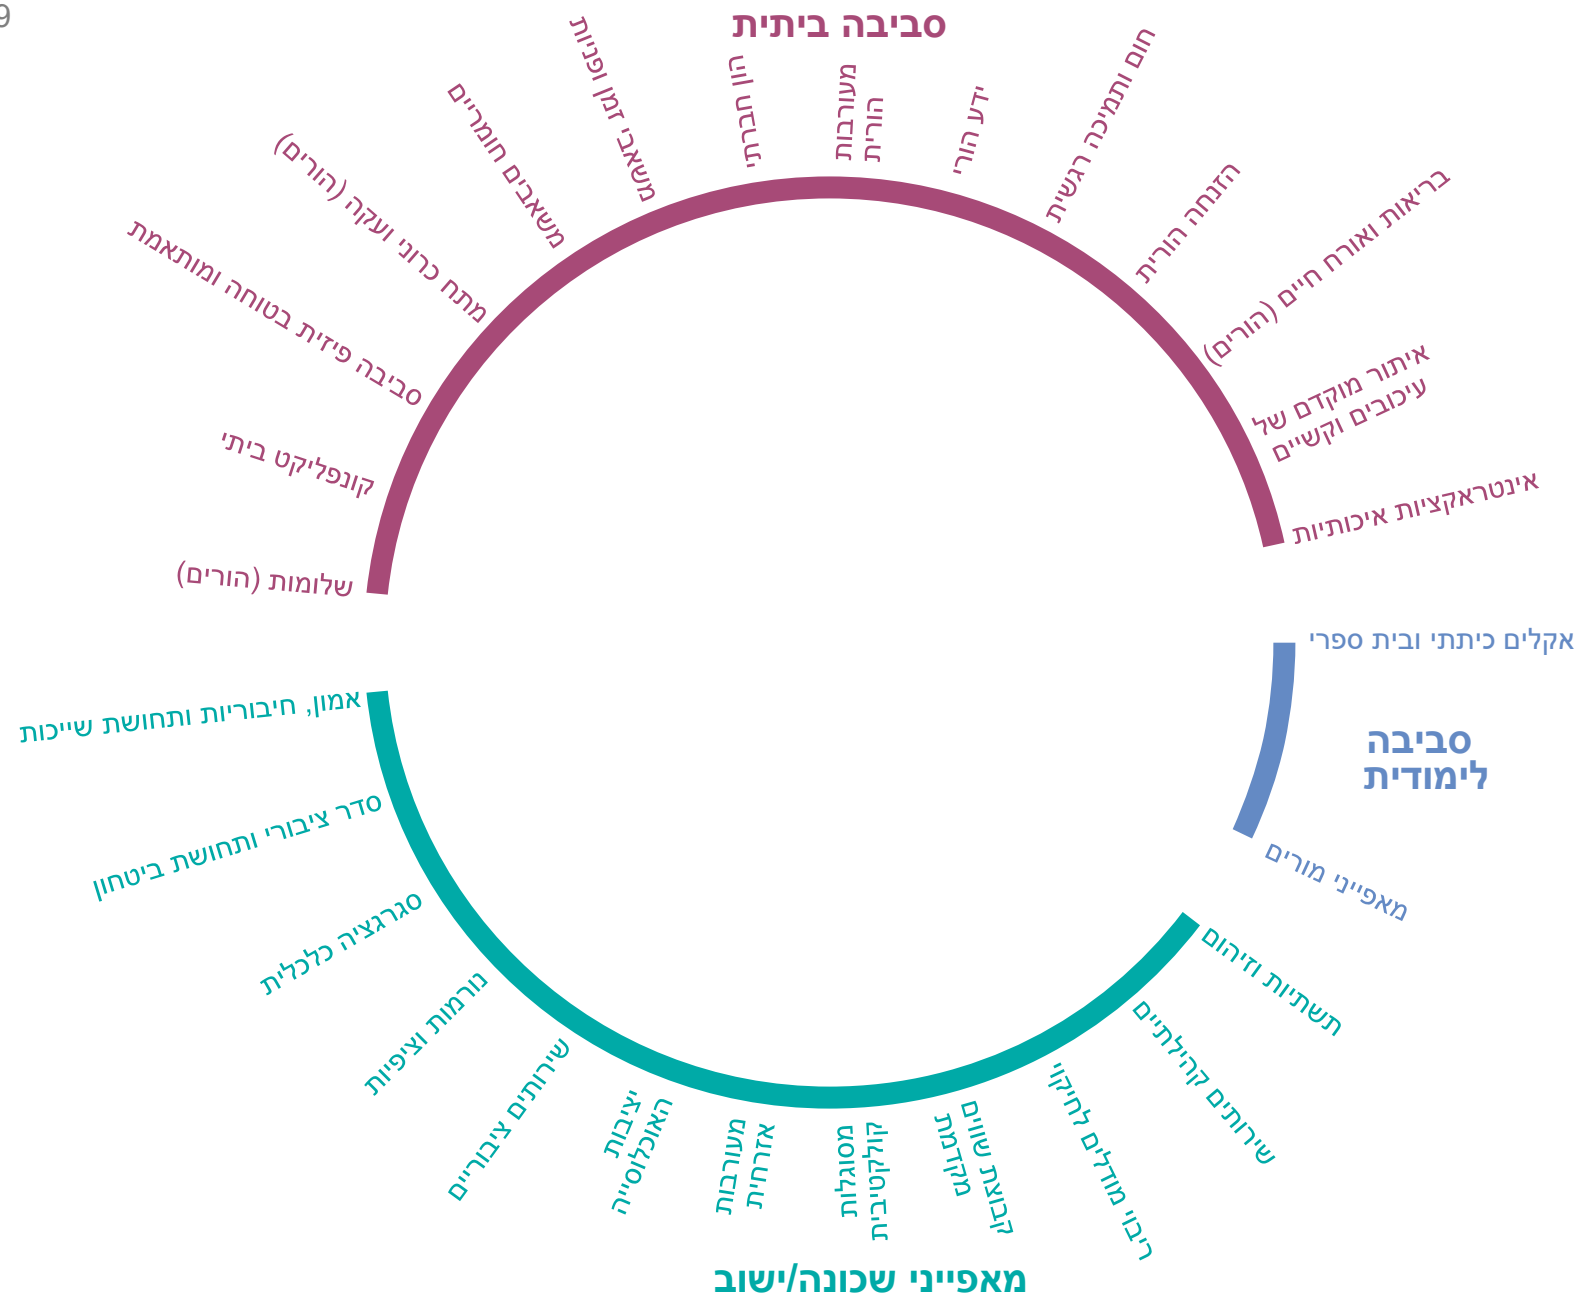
9

סביבה ביתית

שלומות (הורים)
קונפליקט ביתי
סביבה פיזית בטוחה ומותאמת
מתח כרוני ועקה (הורים)
משאבים חומריים
משאבי זמן ופנויות
הון חברתי
מעורבות הורית
ידע הורי
חום ותמיכה רגשית
הזנחה הורית
בריאות ואורח חיים (הורים)
איתור מוקדם של עיכובים וקשיים
אינטראקציות איכותיות

אקלים כיתתי ובית ספרי
סביבה לימודית
מאפייני מורים

תשתיות וזיהום
שירותים קהילתיים
ריבוי מודלים לחיקוי
קבוצת שווים מקדמת
מסוגלות קולקטיבית
מעורבות אזרחית
צפיפות האוכלוסייה
שירותים ציבוריים
נורמות וציפיות
סגרגציה כלכלית
סדר ציבורי ותחושת ביטחון
אמון, חיבוריות ותחושת שייכות

מאפייני שכונה/ישוב